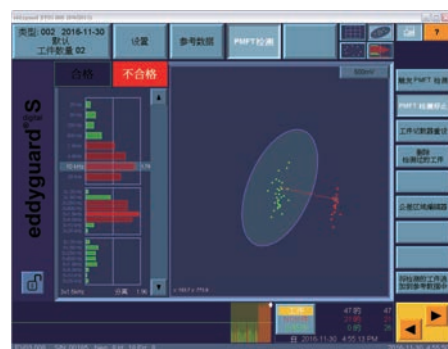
类型: 002 2016-11-30
默认
工件数量 02

设置

参考数据

PMFT检测

?

合格

不合格

eddyguard®S

digital

0.0%

分离

500mV

触发PMFT检测

PMFT检测停止

工作切割器退出

删除检测过的工件

止提过线编辑器

将检测的工件添加到参考数据中

47 的

0 的

0 的

47

0

0

日 2016-11-30 4:55:10 PM